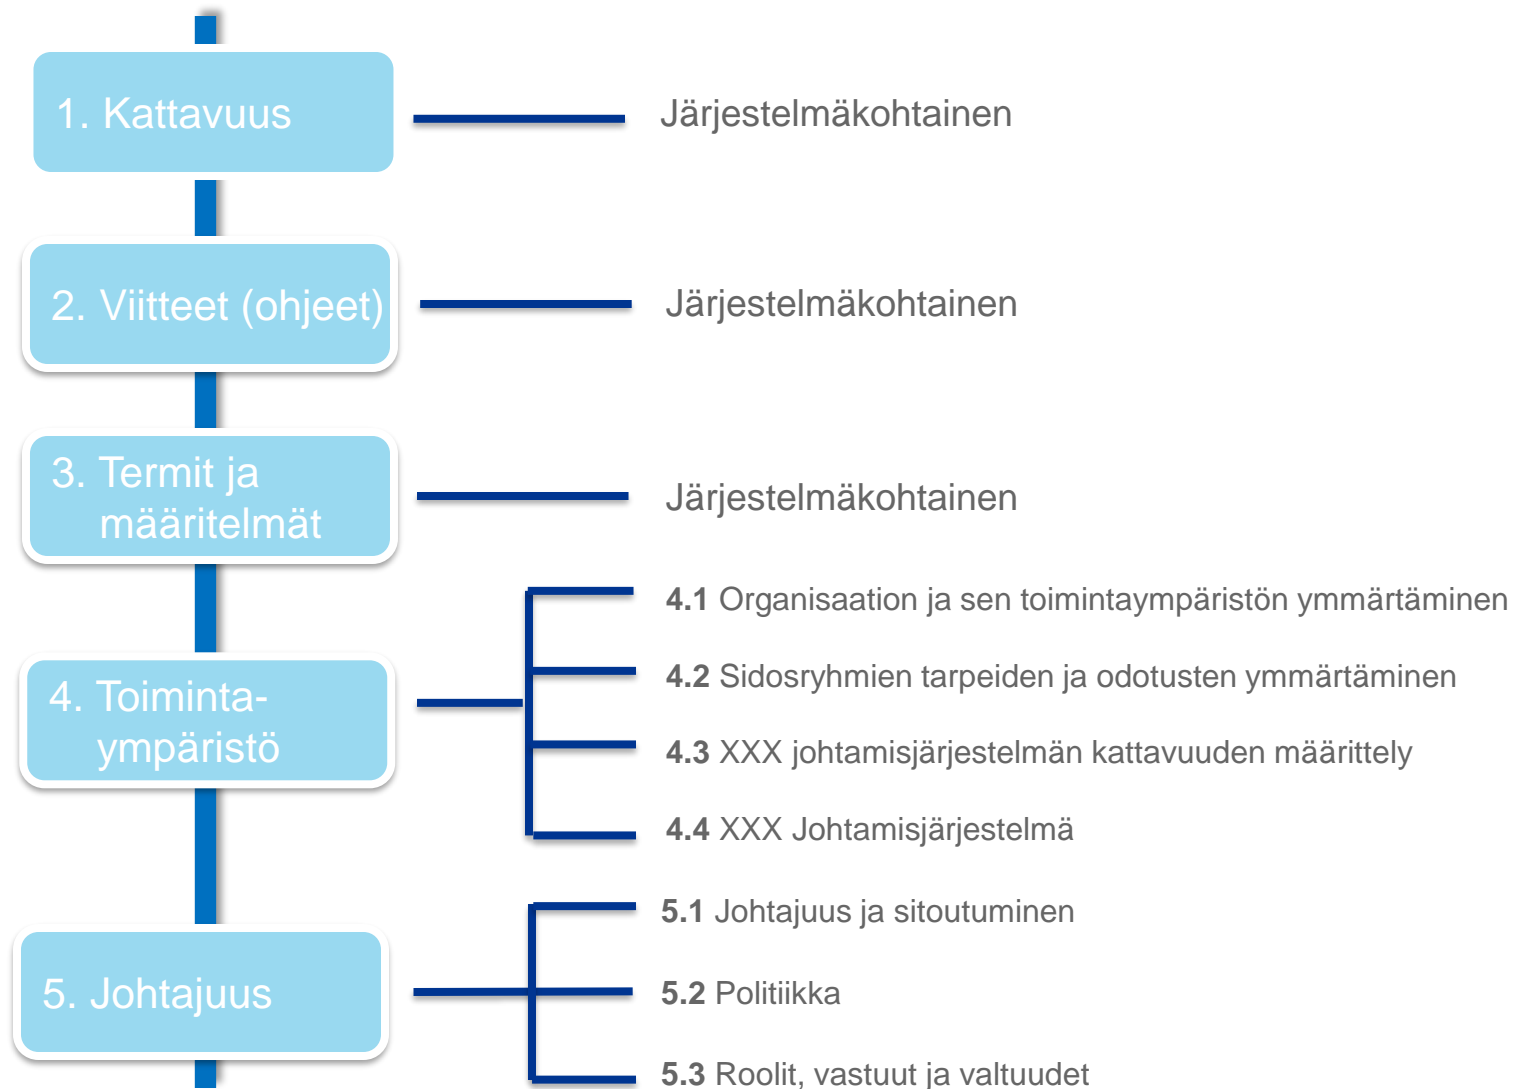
1. Kattavuus

Järjestelmäkohtainen

2. Viitteet (ohjeet)

Järjestelmäkohtainen

3. Termit ja määritelmät

Järjestelmäkohtainen

4. Toimintaympäristö

4.1 Organisaation ja sen toimintaympäristön ymmärtäminen

4.2 Sidosryhmien tarpeiden ja odotusten ymmärtäminen

4.3 XXX johtamisjärjestelmän kattavuuden määrittely

4.4 XXX Johtamisjärjestelmä

5. Johtajuus

5.1 Johtajuus ja sitoutuminen

5.2 Politiikka

5.3 Roolit, vastuut ja valtuudet